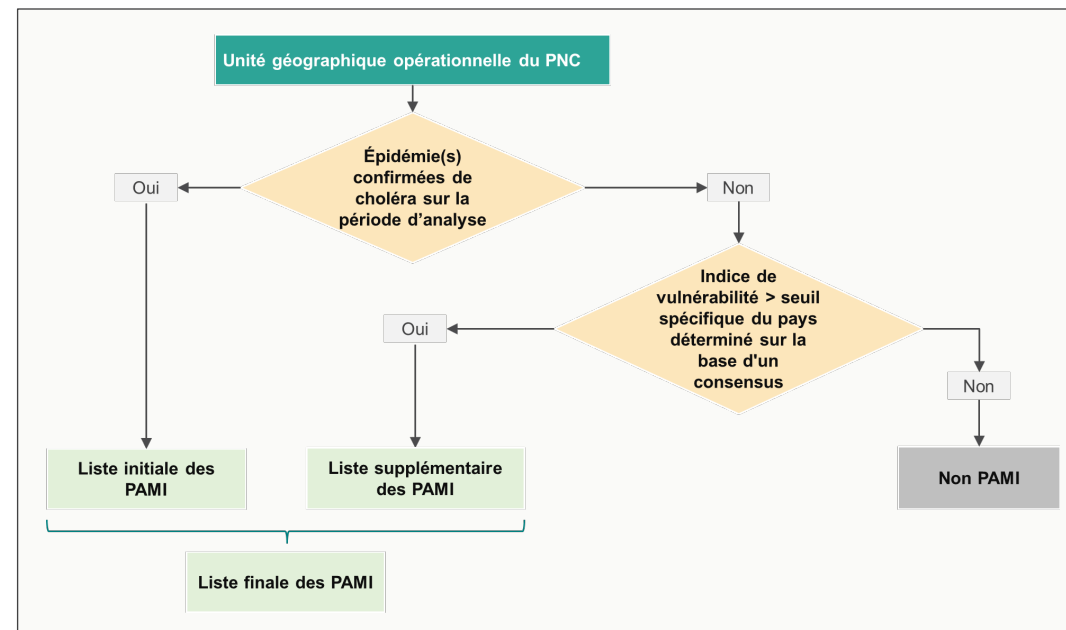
Unité géographique opérationnelle du PNC

Épidémie(s) confirmées de choléra sur la période d'analyse

Oui

Non

Indice de vulnérabilité > seuil spécifique du pays déterminé sur la base d'un consensus

Oui

Non

Liste initiale des PAMI

Liste supplémentaire des PAMI

Non PAMI

Liste finale des PAMI